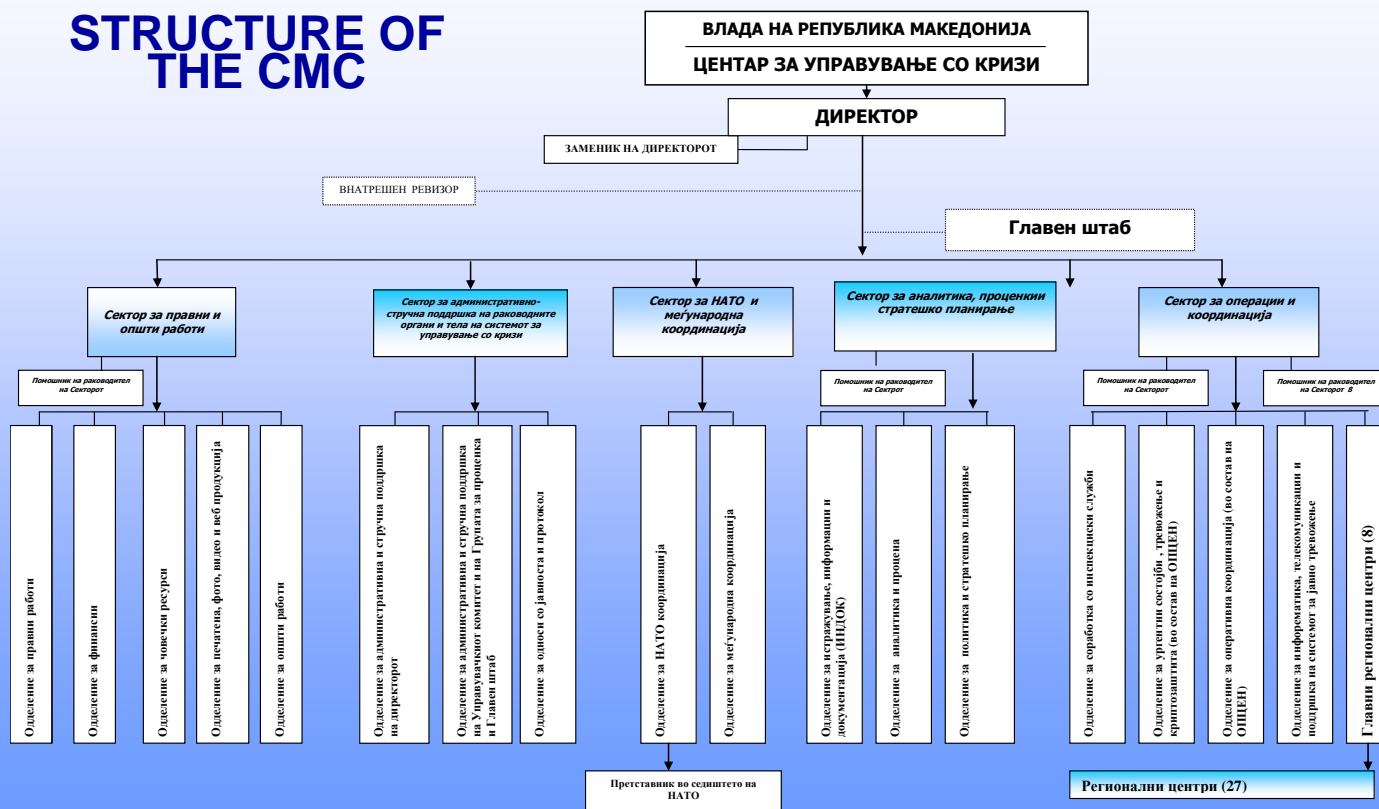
STRUCTURE OF THE CMC

ВЛАДА НА РЕПУБЛИКА МАКЕДОНИЈА

ЦЕНТАР ЗА УПРАВУВАЊЕ СО КРИЗИ

ДИРЕКТОР

ЗАМЕНИК НА ДИРЕКТОРОТ

ВНАТРЕШЕН РЕВИЗОР

Главен штаб

Сектор за правни и општи работи

Помошник на раководител на Секторот

Одделение за правни работи

Одделение за финансии

Одделение за човечки ресурси

Одделение за печатена, фото, видео и веб продукција

Одделение за општи работи

Сектор за административно-стручна поддршка на раководните органи и тела на системот за управување со кризи

Одделение за административна и стручна поддршка на директорот

Одделение за административна и стручна поддршка на Управувачкиот комитет и на Групата за процена и Главен штаб

Одделение за односи со јавноста и протокол

Сектор за НАТО и меѓународна координација

Одделение за НАТО координација

Одделение за меѓународна координација

Претставник во седиштето на НАТО

Сектор за аналитика, проценкии стратешко планирање

Помошник на раководител на Секторот

Одделение за истражување, информации и документација (ИНДОК)

Одделение за аналитика и процена

Одделение за политика и стратешко планирање

Сектор за операции и координација

Помошник на раководител на Секторот

Помошник на раководител на Секторот 8

Одделение за соработка со инспекциски служби

Одделение за ургентни состојби, тревожење и криптозаштита (во состав на ОШЦЕН)

Одделение за оперативна координација (во состав на ОШЦЕН)

Одделение за информатика, телекомуникации и поддршка на системот за јавно тревожење

Главни регионални центри (8)

Регионални центри (27)